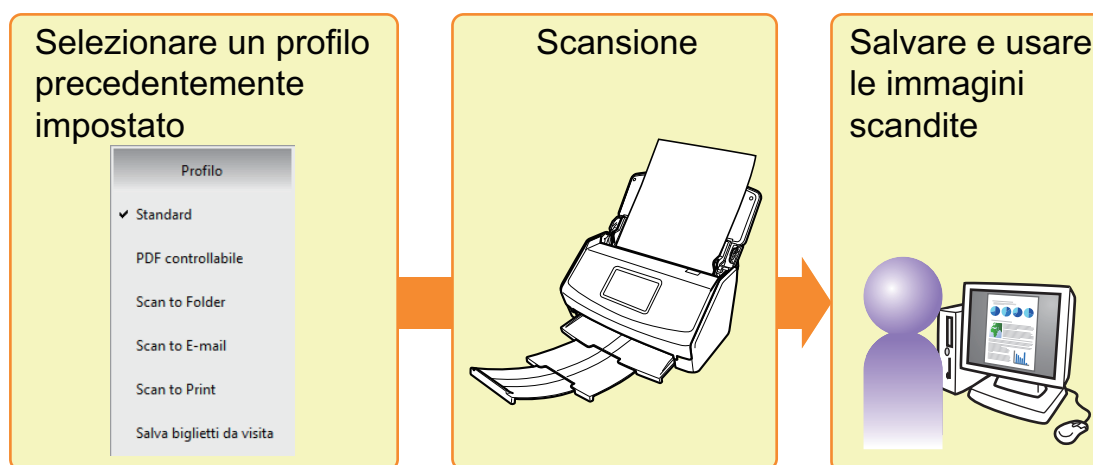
Selezionare un profilo precedentemente impostato

Profilo

✔ Standard

PDF controllabile

Scan to Folder

Scan to E-mail

Scan to Print

Salva biglietti da visita

Scansione

Salvare e usare le immagini scandite